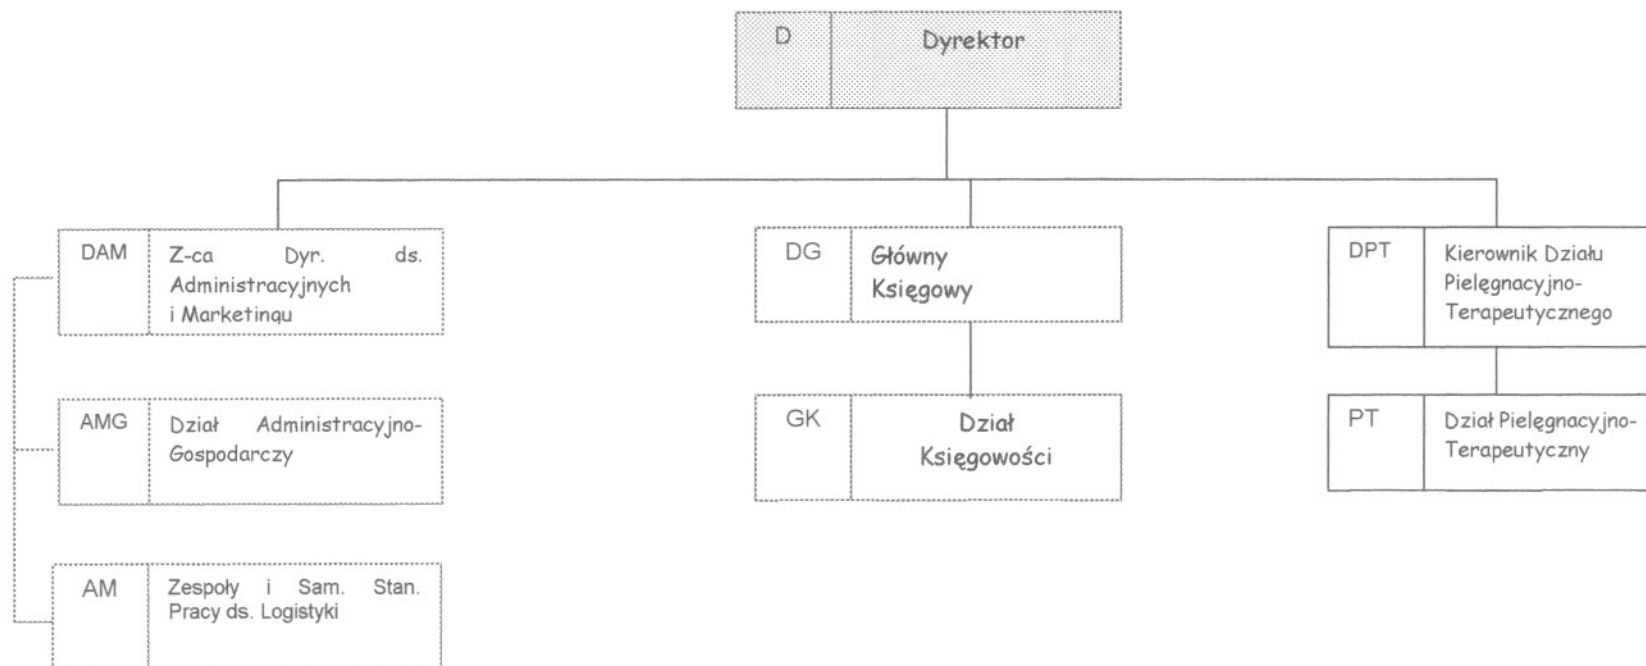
D Dyrektor

DAM Z-ca Dyr. ds. Administracyjnych i Marketingu

DG Główny Księgowy

DPT Kierownik Działu Pielęgnacyjno-Terapeutycznego

AMG Dział Administracyjno-Gospodarczy

GK Dział Księgowości

PT Dział Pielęgnacyjno-Terapeutyczny

AM Zespoły i Sam. Stan. Pracy ds. Logistyki